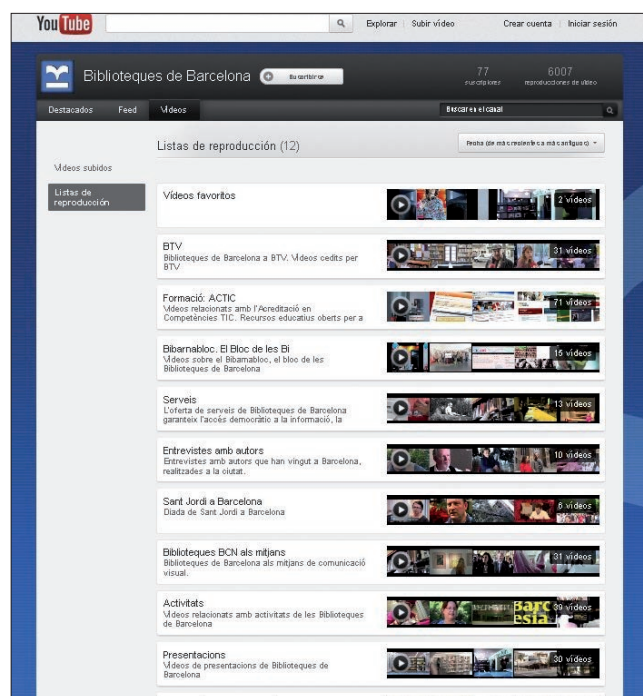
YouTube

Explorar | Subir vídeo

Crear cuenta | Iniciar sesión

Biblioteques de Barcelona

Suscribirse

77 suscriptores

6007 reproducciones de vídeo

Destacados

Feed

Vídeos

Buscar en el canal

Vídeos subidos

Listas de reproducción

Listas de reproducción (12)

Fecha (de más reciente a más antiguo)

Vídeos favoritos

2 vídeos

BTV

Biblioteques de Barcelona a BTV. Vídeos cedits per BTV

31 vídeos

Formació: ACTIC

Vídeos relacionats amb l'Acreditació en Competències TIC. Recursos educatius oberts per a

71 vídeos

Bibarnabloc. El Bloc de les Bi

Vídeos sobre el Bibarnabloc, el bloc de les Biblioteques de Barcelona

15 vídeos

Serveis

L'oferta de serveis de Biblioteques de Barcelona garanteix l'accés democràtic a la informació, la

13 vídeos

Entrevistes amb autors

Entrevistes amb autors que han vingut a Barcelona, realitzades a la ciutat.

10 vídeos

Sant Jordi a Barcelona

Diada de Sant Jordi a Barcelona

6 vídeos

Biblioteques BCN als mitjans

Biblioteques de Barcelona als mitjans de comunicació visual.

31 vídeos

Activitats

Vídeos relacionats amb activitats de les Biblioteques de Barcelona

39 vídeos

Presentacions

Vídeos de presentacions de Biblioteques de Barcelona

30 vídeos